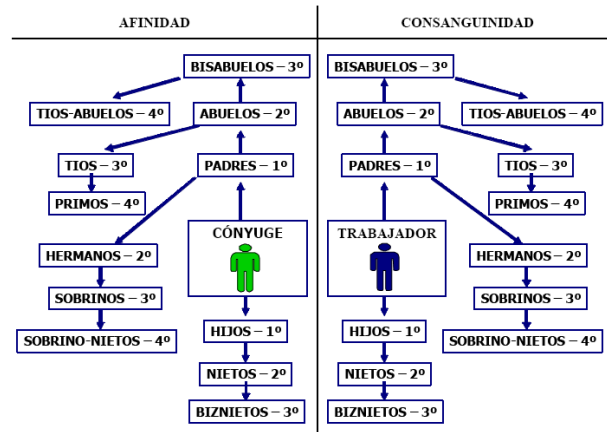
AFINIDAD

BISABUELOS – 3º

TIOS-ABUELOS – 4º

ABUELOS – 2º

TIOS – 3º

PADRES – 1º

PRIMOS – 4º

CÓNYUGE

HERMANOS – 2º

SOBRINOS – 3º

SOBRINO-NIETOS – 4º

HIJOS – 1º

NIETOS – 2º

BIZNIETOS – 3º

CONSANGUINIDAD

BISABUELOS – 3º

ABUELOS – 2º

TIOS-ABUELOS – 4º

PADRES – 1º

TIOS – 3º

PRIMOS – 4º

TRABAJADOR

HERMANOS – 2º

SOBRINOS – 3º

SOBRINO-NIETOS – 4º

HIJOS – 1º

NIETOS – 2º

BIZNIETOS – 3º